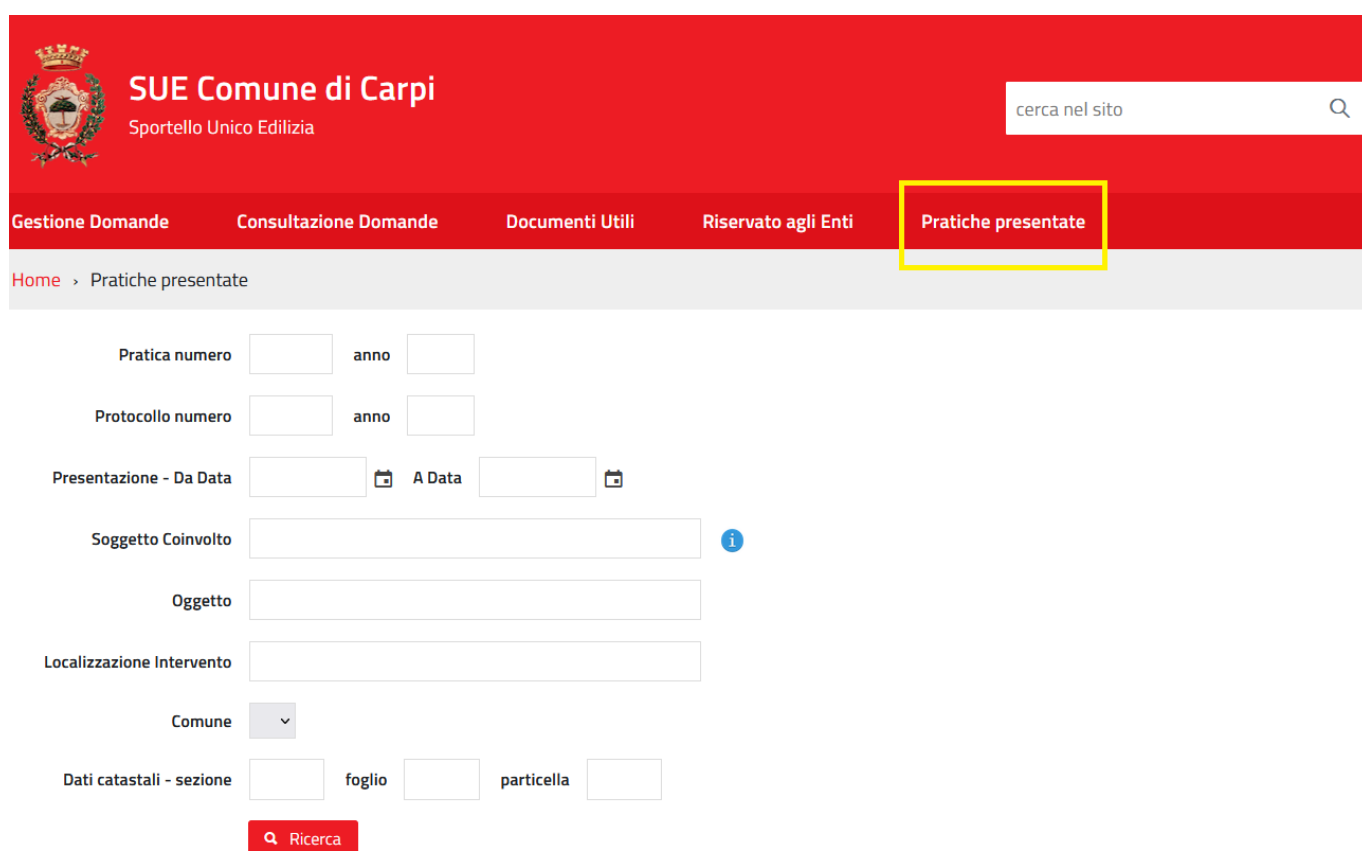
SUE Comune di Carpi
Sportello Unico Edilizia

cerca nel sito

Gestione Domande  Consultazione Domande  Documenti Utili  Riservato agli Enti  Pratiche presentate

Home › Pratiche presentate

Pratica numero  anno
Protocollo numero  anno
Presentazione - Da Data  A Data
Soggetto Coinvolto
Oggetto
Localizzazione Intervento
Comune
Dati catastali - sezione  foglio  particella

Ricerca